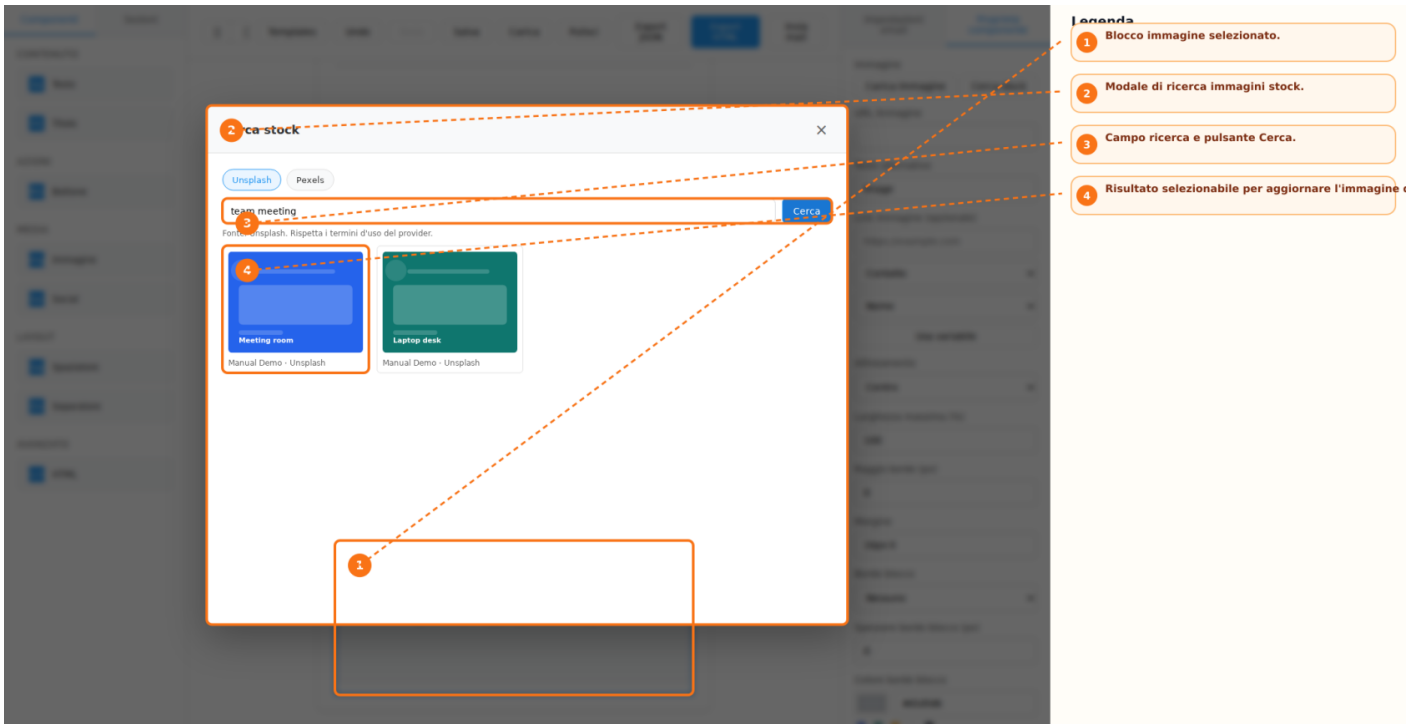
2 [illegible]rca stock

×

Unsplash

Pexels

team meeting

Cerca

Fonte: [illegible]nsplash. Rispetta i termini d'uso del provider.

4

Meeting room

Manual Demo · Unsplash

Laptop desk

Manual Demo · Unsplash

1

Legenda

1 Blocco immagine selezionato.

2 Modale di ricerca immagini stock.

3 Campo ricerca e pulsante Cerca.

4 Risultato selezionabile per aggiornare l'immagine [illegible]